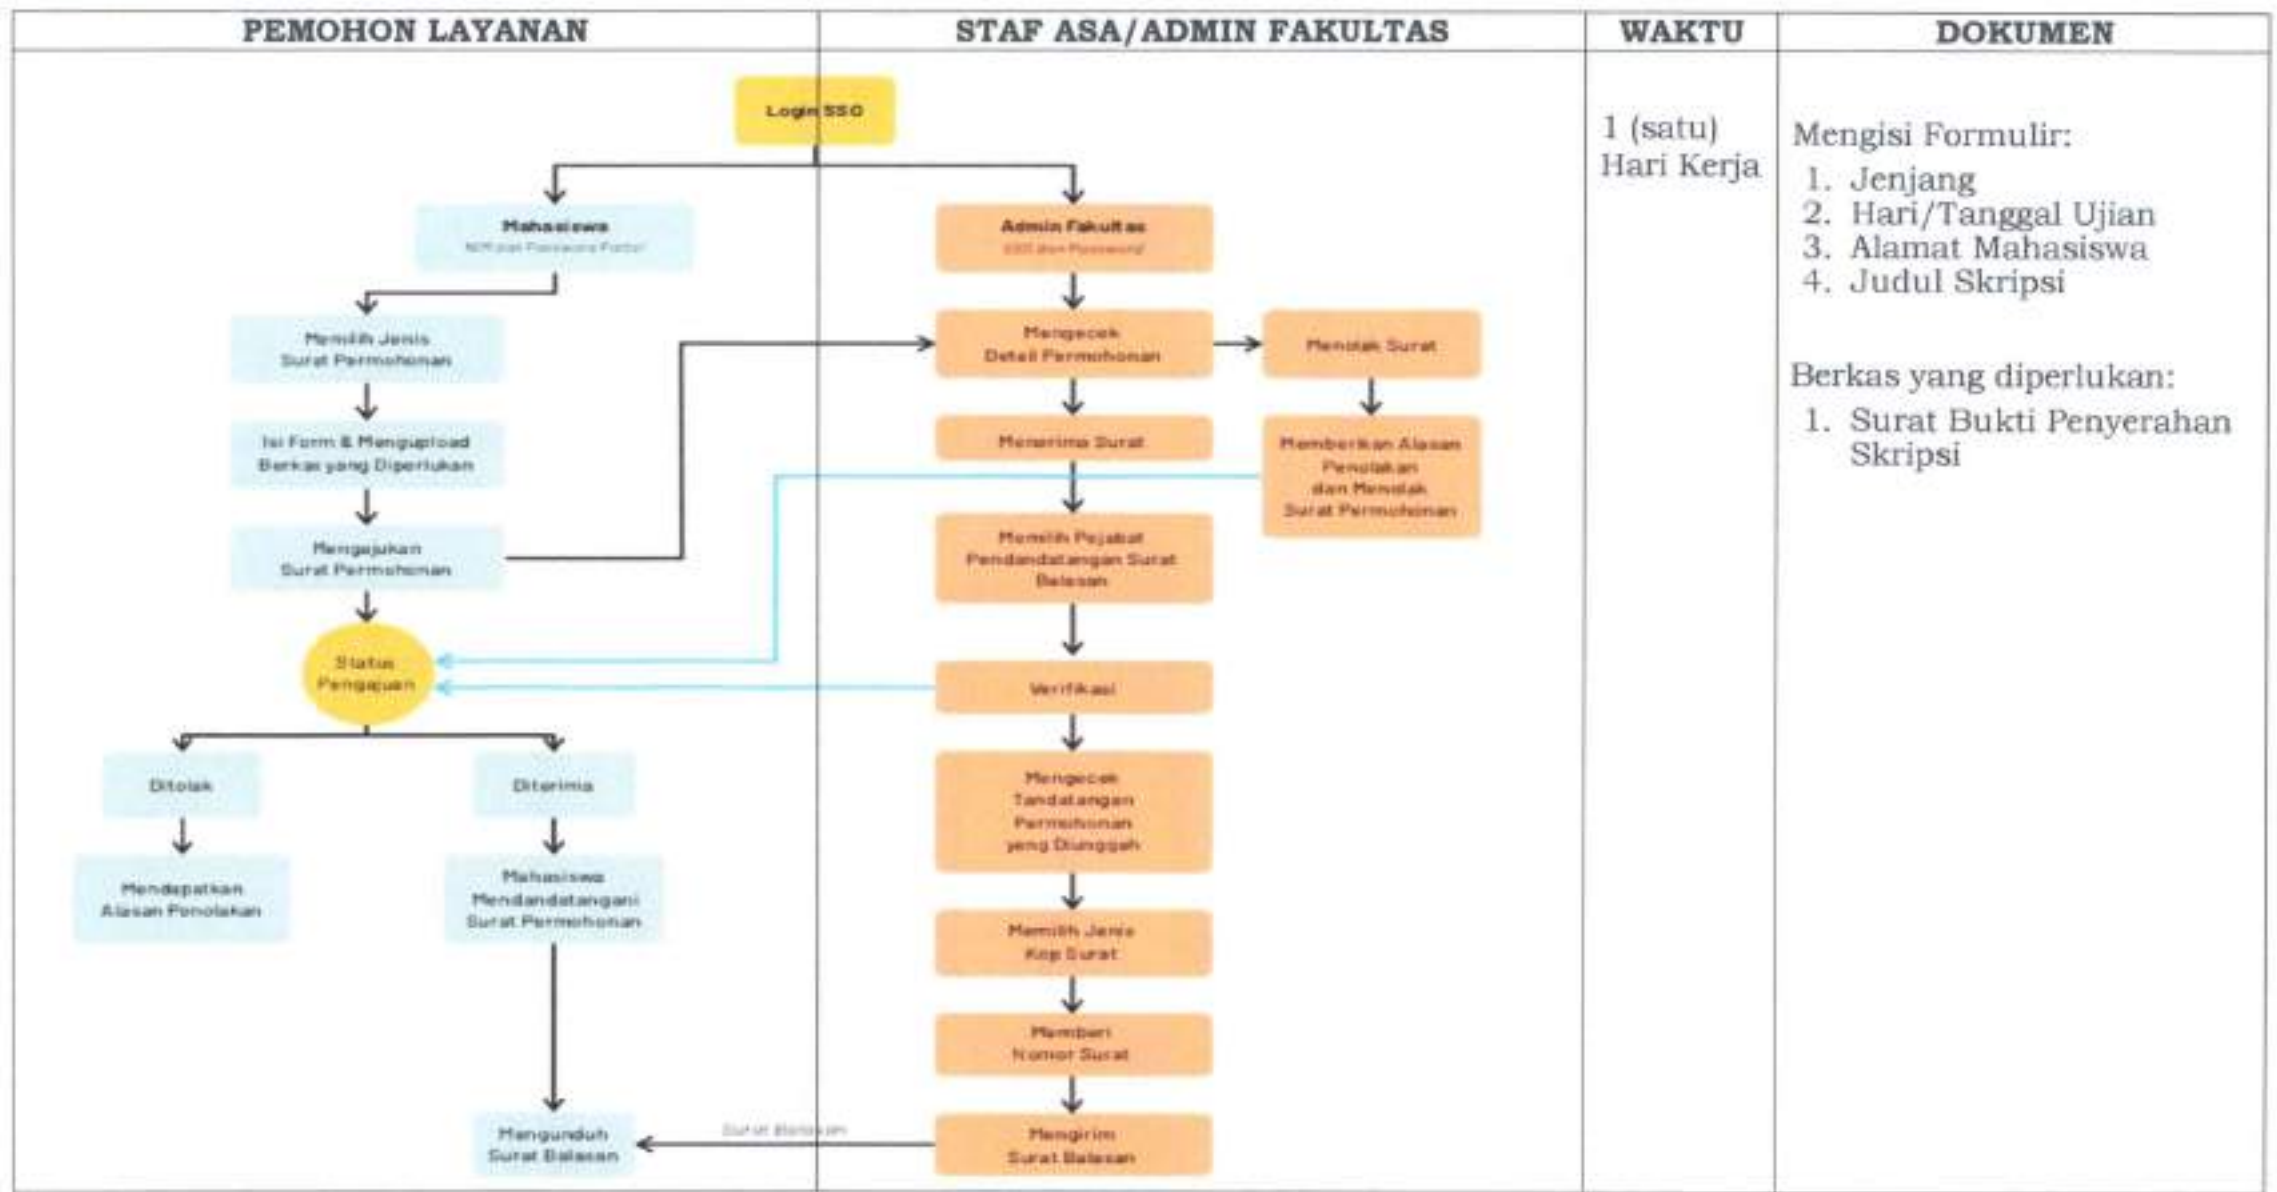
| PEMOHON LAYANAN | STAF ASA/ADMIN FAKULTAS | WAKTU | DOKUMEN |
|---|---|---|---|
| Login SSO<br>Mahasiswa<br>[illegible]<br>Memilih Jenis Surat Permohonan<br>Isi Form & Mengupload Berkas yang Diperlukan<br>Mengajukan Surat Permohonan<br>Status Pengajuan<br>Ditolak<br>Mendapatkan Alasan Penolakan<br>Diterima<br>Mahasiswa Mendandatangani Surat Permohonan<br>Mengunduh Surat Balasan | Admin Fakultas<br>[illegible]<br>Mengecek Detail Permohonan<br>Menolak Surat<br>Memberikan Alasan Penolakan dan Menolak Surat Permohonan<br>Menerima Surat<br>Memilih Pejabat Pendandatangan Surat Balasan<br>Verifikasi<br>Mengecek Tandatangan Permohonan yang Diunggah<br>Memilih Jenis Kop Surat<br>Memberi Nomor Surat<br>Mengirim Surat Balasan<br>Surat Balasan | 1 (satu) Hari Kerja | Mengisi Formulir:<br>1. Jenjang<br>2. Hari/Tanggal Ujian<br>3. Alamat Mahasiswa<br>4. Judul Skripsi<br><br>Berkas yang diperlukan:<br>1. Surat Bukti Penyerahan Skripsi |